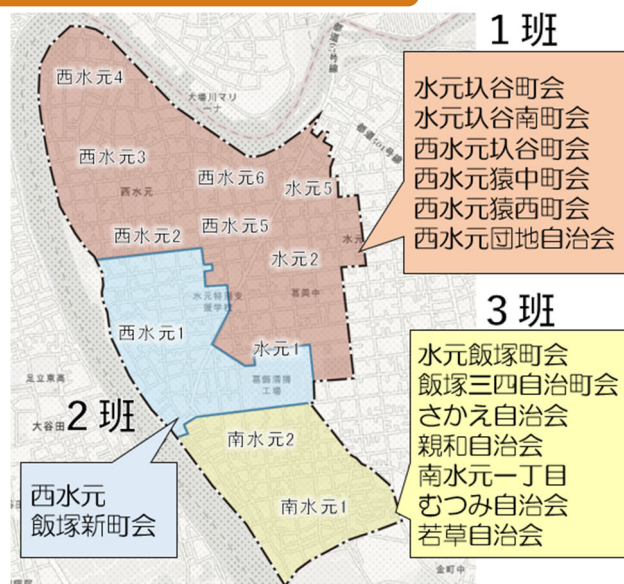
1 班

水元氼谷町会
水元氼谷南町会
西水元氼谷町会
西水元猿中町会
西水元猿西町会
西水元団地自治会

西水元4
西水元3
西水元
西水元6
水元5
西水元2
西水元5
水元2
西水元1
水元1
南水元2
南水元1

3 班

水元飯塚町会
飯塚三四自治町会
さかえ自治会
親和自治会
南水元一丁目
むつみ自治会
若草自治会

2 班

西水元
飯塚新町会